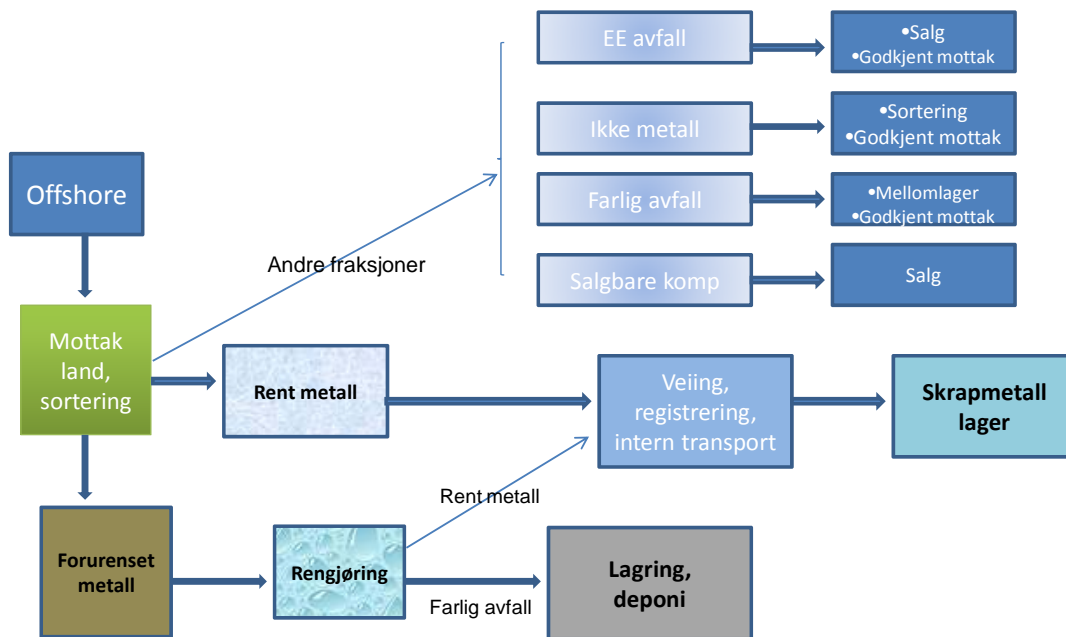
EE avfall

•Salg
•Godkjent mottak

Ikke metall

•Sortering
•Godkjent mottak

Farlig avfall

•Mellomlager
•Godkjent mottak

Salgbare komp

Salg

Offshore

Andre fraksjoner

Mottak land, sortering

Rent metall

Veiing, registrering, intern transport

Skrapmetall lager

Rent metall

Forurenset metall

Rengjøring

Lagring, deponi

Farlig avfall